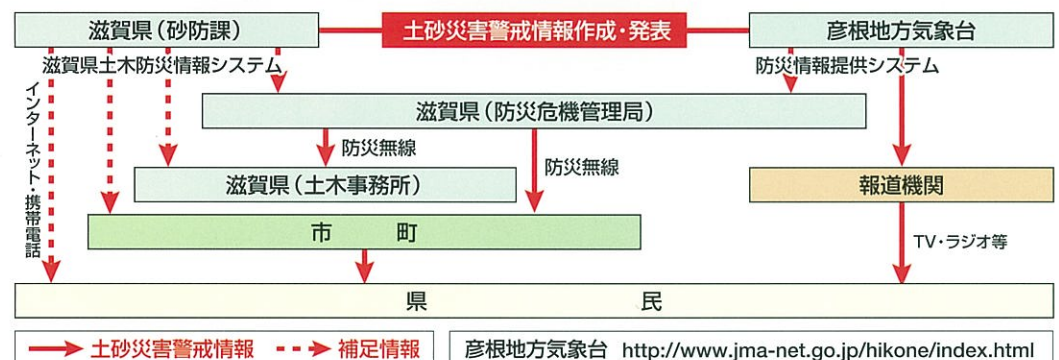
滋賀県（砂防課）

土砂災害警戒情報作成・発表

彦根地方気象台

滋賀県土木防災情報システム

防災情報提供システム

インターネット・携帯電話

滋賀県（防災危機管理局）

防災無線

防災無線

滋賀県（土木事務所）

報道機関

市　町

TV・ラジオ等

県　民

土砂災害警戒情報　補足情報

彦根地方気象台　http://www.jma-net.go.jp/hikone/index.html